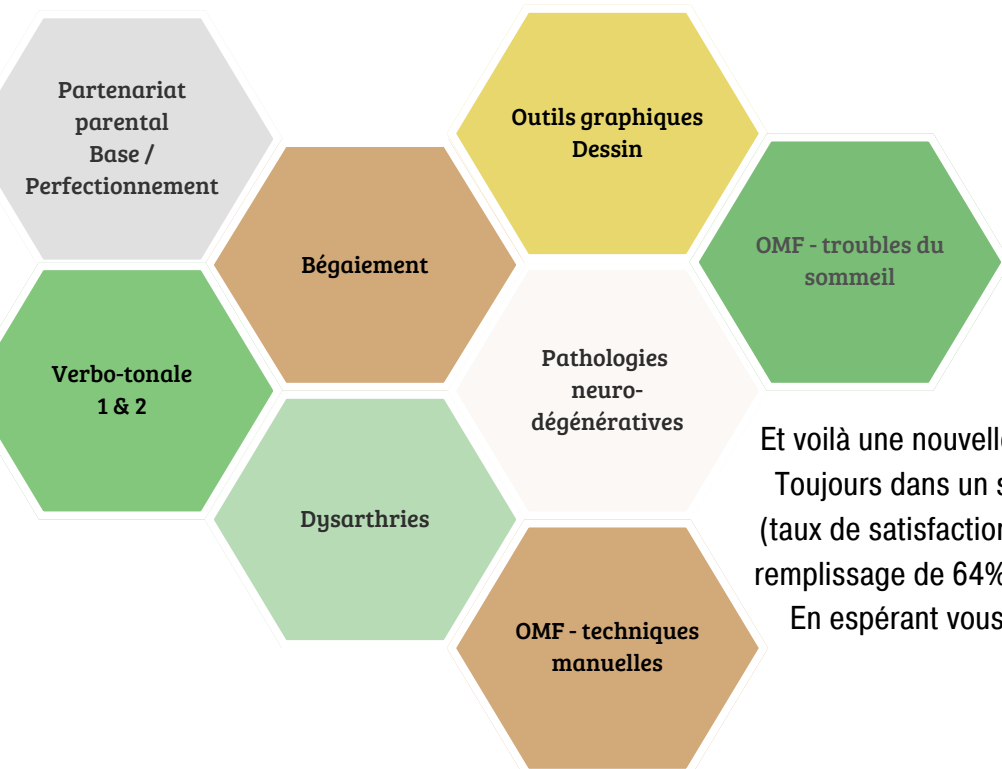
Partenariat parental Base / Perfectionnement

Outils graphiques Dessin

Bégaiement

OMF - troubles du sommeil

Verbo-tonale 1 & 2

Pathologies neuro-dégénératives

Dysarthries

OMF - techniques manuelles

Et voilà une nouvell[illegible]
Toujours dans un s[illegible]
(taux de satisfactio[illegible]
remplissage de 64%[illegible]
En espérant vous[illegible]